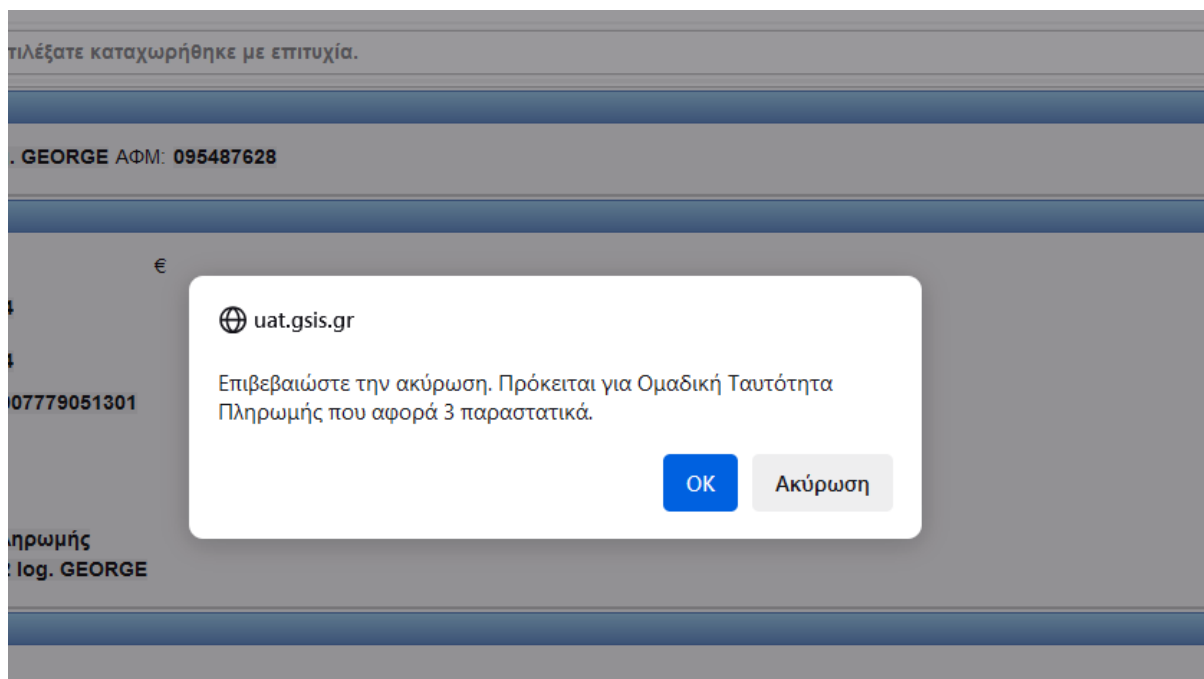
τιλέξατε καταχωρήθηκε με επιτυχία.

. GEORGE ΑΦΜ: 095487628

€

4

4

007779051301

ληρωμής
: log. GEORGE

uat.gsis.gr

Επιβεβαιώστε την ακύρωση. Πρόκειται για Ομαδική Ταυτότητα Πληρωμής που αφορά 3 παραστατικά.

OK

Ακύρωση